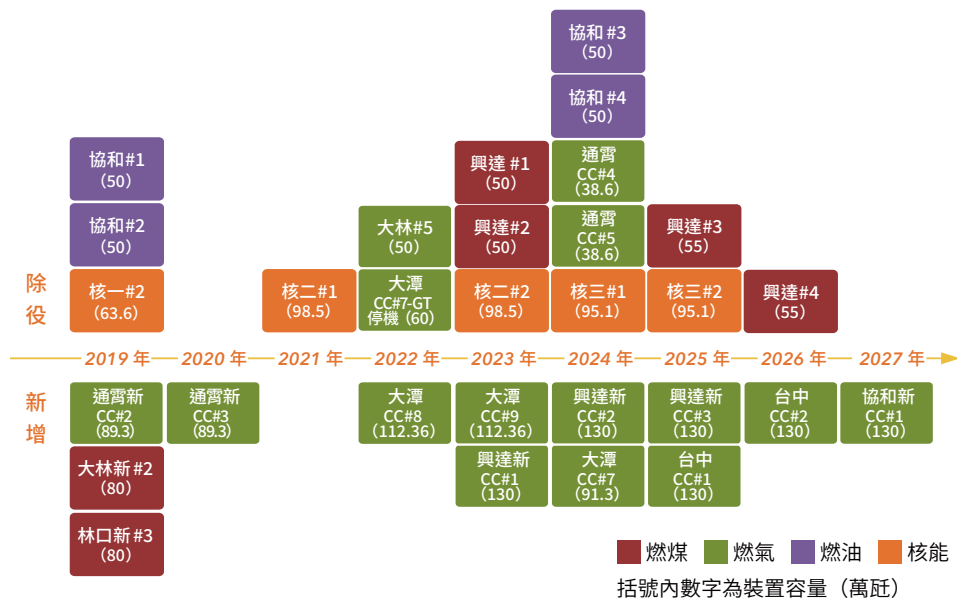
除役

協和 #1
(50)

協和 #2
(50)

核一#2
(63.6)

核二#1
(98.5)

大林#5
(50)

大潭
CC#7-GT
停機 (60)

興達 #1
(50)

興達#2
(50)

核二#2
(98.5)

協和 #3
(50)

協和 #4
(50)

通霄
CC#4
(38.6)

通霄
CC#5
(38.6)

核三#1
(95.1)

興達#3
(55)

核三#2
(95.1)

興達#4
(55)

2019 年 2020 年 2021 年 2022 年 2023 年 2024 年 2025 年 2026 年 2027 年

新增

通霄新
CC#2
(89.3)

大林新 #2
(80)

林口新 #3
(80)

通霄新
CC#3
(89.3)

大潭
CC#8
(112.36)

大潭
CC#9
(112.36)

興達新
CC#1
(130)

興達新
CC#2
(130)

大潭
CC#7
(91.3)

興達新
CC#3
(130)

台中
CC#1
(130)

台中
CC#2
(130)

協和新
CC#1
(130)

燃煤 燃氣 燃油 核能
括號內數字為裝置容量(萬瓩)